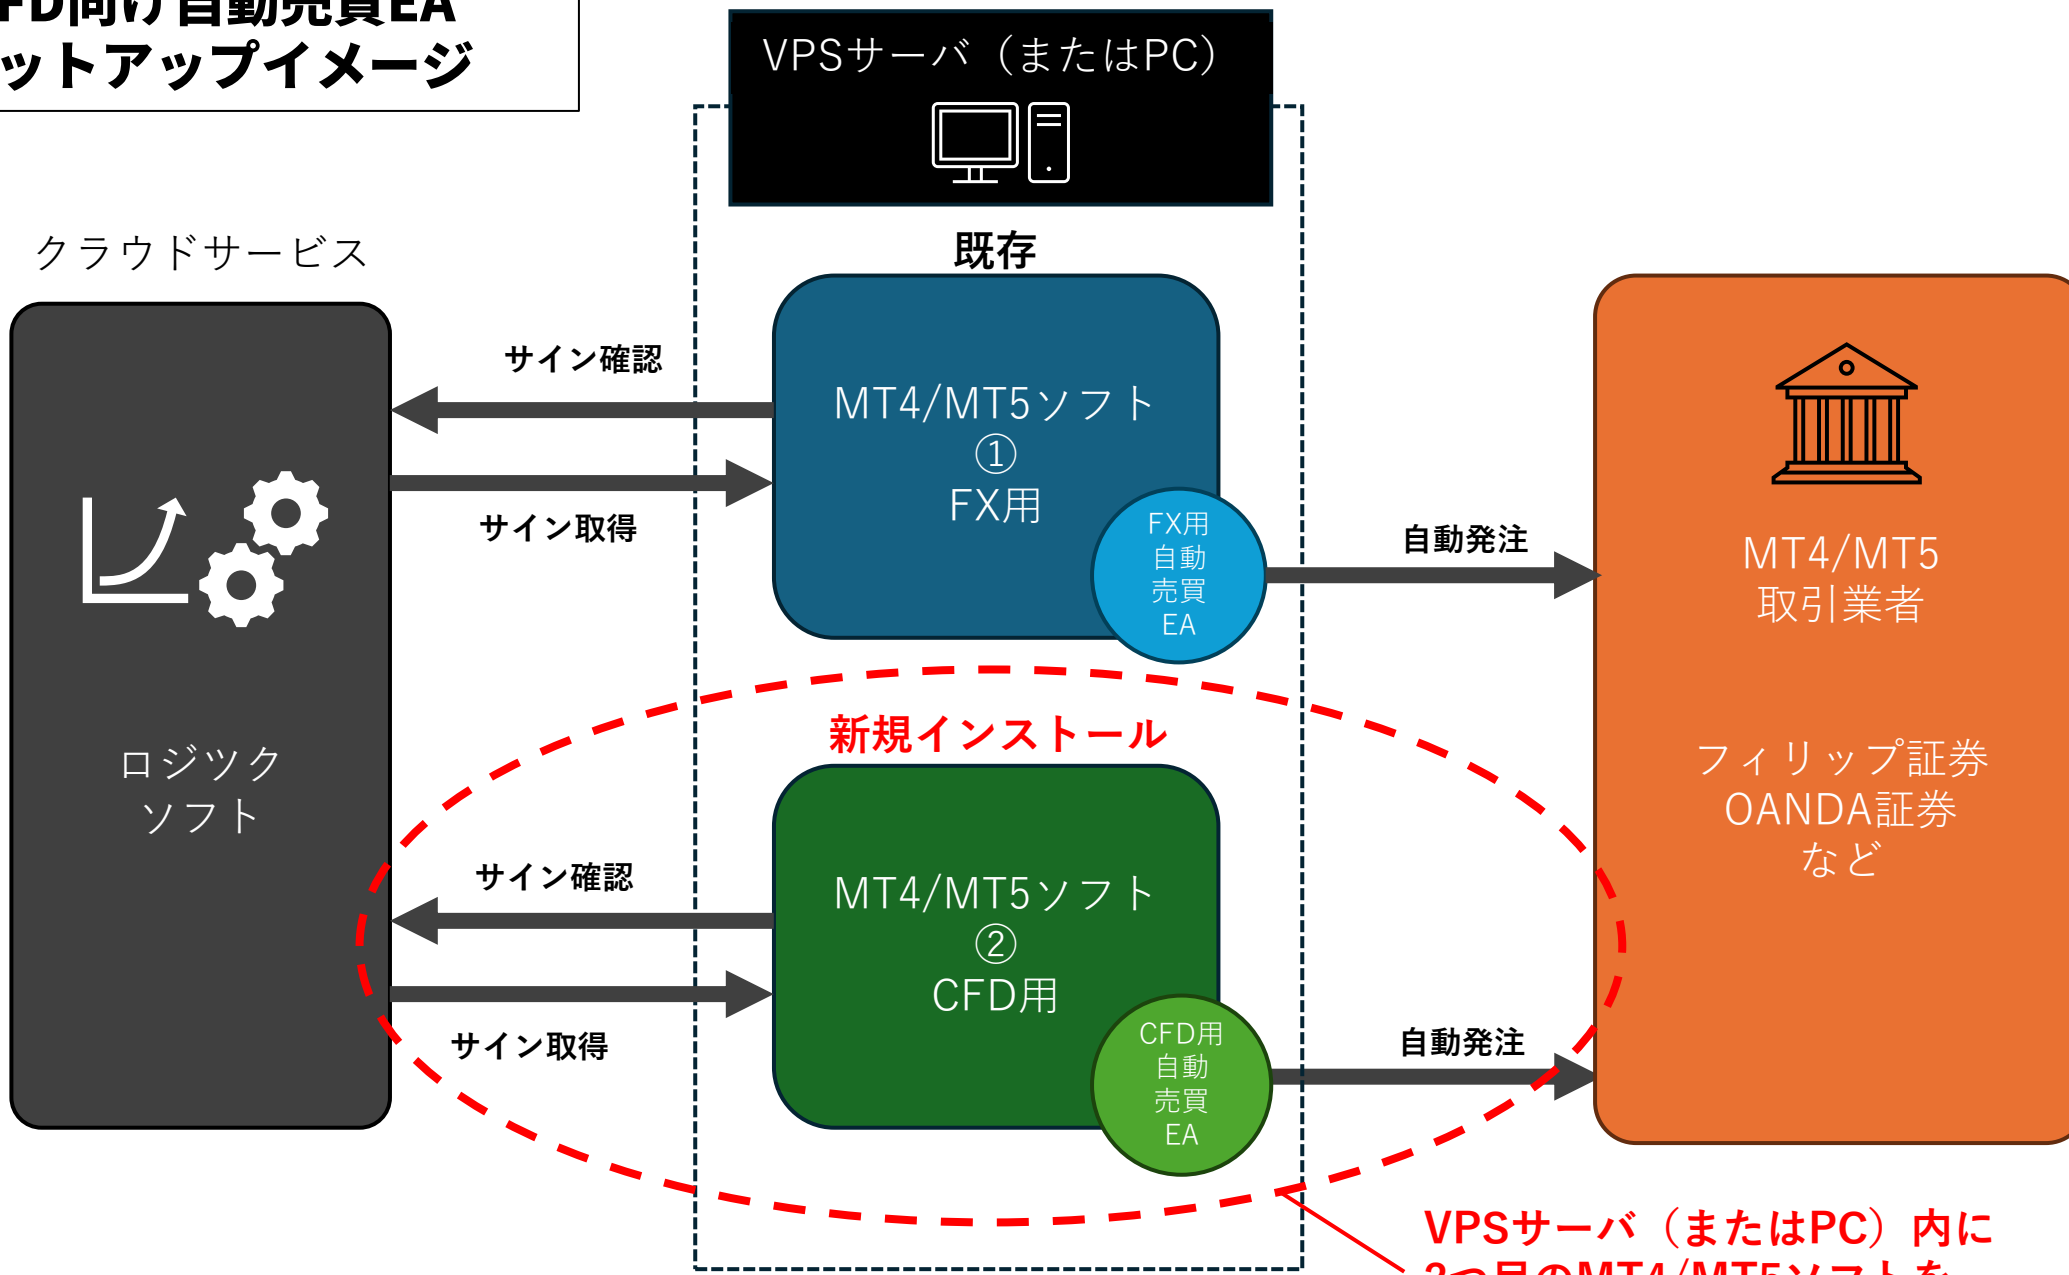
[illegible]FD向け自動売買EA
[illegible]ットアップイメージ

VPSサーバ（またはPC）

クラウドサービス

既存

サイン確認

MT4/MT5ソフト
①
FX用

サイン取得

FX用
自動
売買
EA

自動発注

MT4/MT5
取引業者

ロジック
ソフト

新規インストール

フィリップ証券
OANDA証券
など

サイン確認

MT4/MT5ソフト
②
CFD用

サイン取得

CFD用
自動
売買
EA

自動発注

VPSサーバ（またはPC）内に
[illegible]